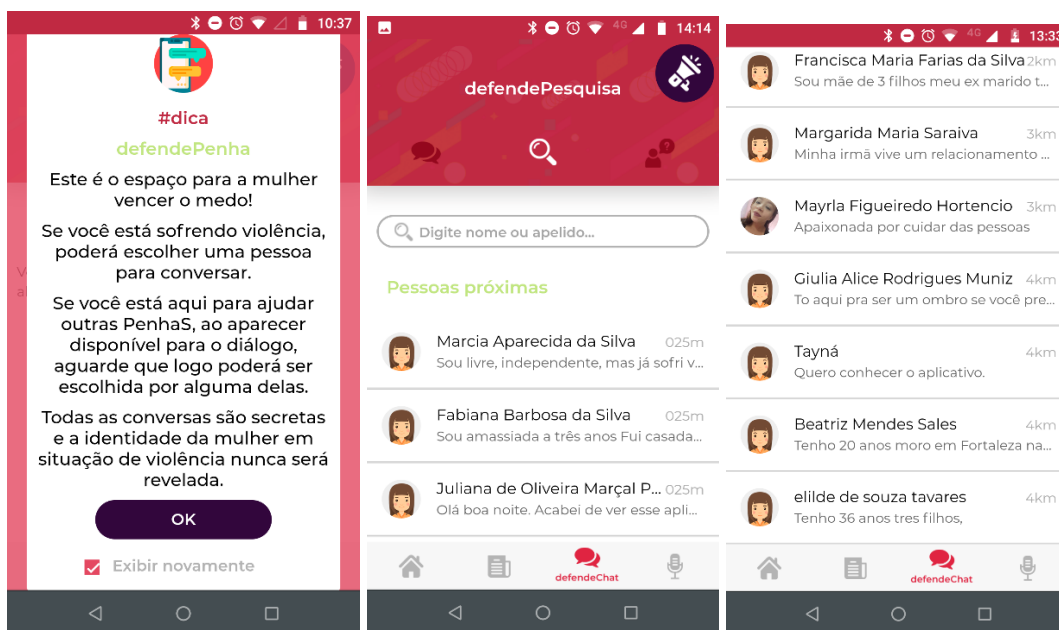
10:37

#dica

defendePenha

Este é o espaço para a mulher vencer o medo!

Se você está sofrendo violência, poderá escolher uma pessoa para conversar.

Se você está aqui para ajudar outras PenhaS, ao aparecer disponível para o diálogo, aguarde que logo poderá ser escolhida por alguma delas.

Todas as conversas são secretas e a identidade da mulher em situação de violência nunca será revelada.

OK

Exibir novamente

14:14

defendePesquisa

Digite nome ou apelido...

Pessoas próximas

Marcia Aparecida da Silva 025m
Sou livre, independente, mas já sofri v...

Fabiana Barbosa da Silva 025m
Sou amassiada a três anos Fui casada...

Juliana de Oliveira Marçal P... 025m
Olá boa noite. Acabei de ver esse apli...

defendeChat

13:33

Francisca Maria Farias da Silva 2km
Sou mãe de 3 filhos meu ex marido t...

Margarida Maria Saraiva 3km
Minha irmã vive um relacionamento ...

Mayrla Figueiredo Hortencio 3km
Apaixonada por cuidar das pessoas

Giulia Alice Rodrigues Muniz 4km
To aqui pra ser um ombro se você pre...

Tayná 4km
Quero conhecer o aplicativo.

Beatriz Mendes Sales 4km
Tenho 20 anos moro em Fortaleza na...

elilde de souza tavares 4km
Tenho 36 anos tres filhos,

defendeChat